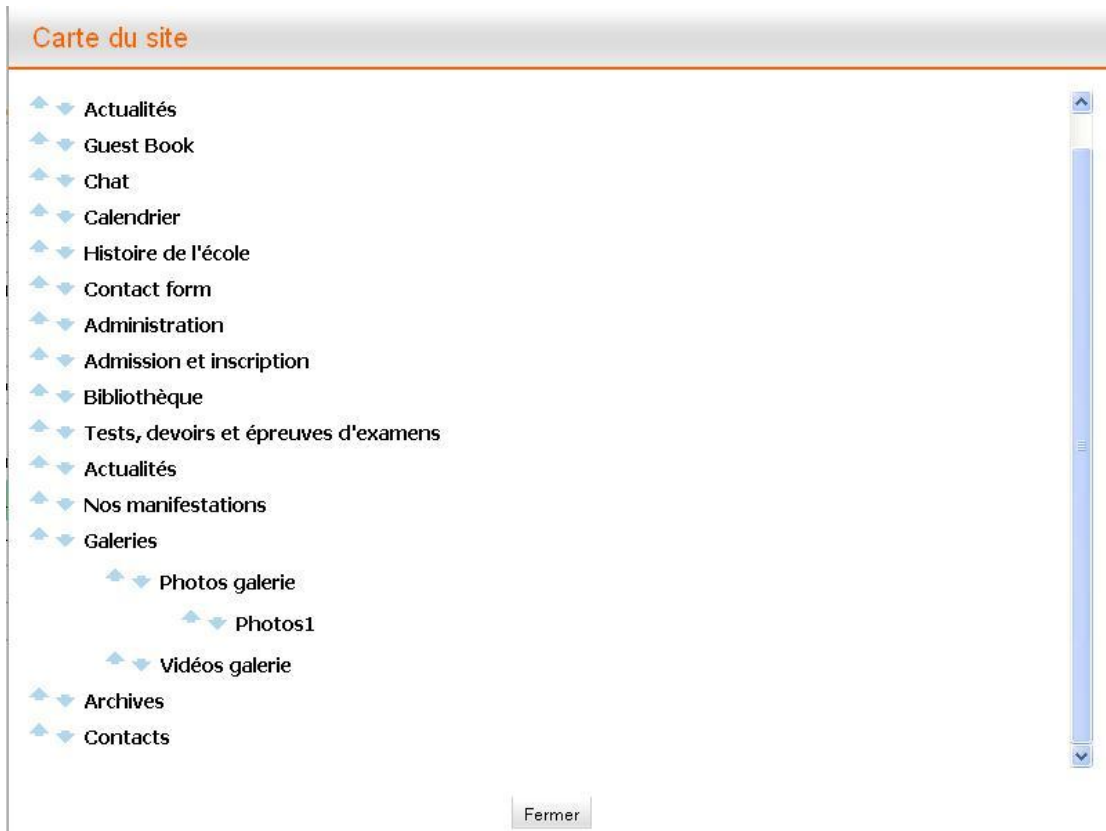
Carte du site

Actualités
Guest Book
Chat
Calendrier
Histoire de l'école
Contact form
Administration
Admission et inscription
Bibliothèque
Tests, devoirs et épreuves d'examens
Actualités
Nos manifestations
Galeries
Photos galerie
Photos1
Vidéos galerie
Archives
Contacts

Fermer